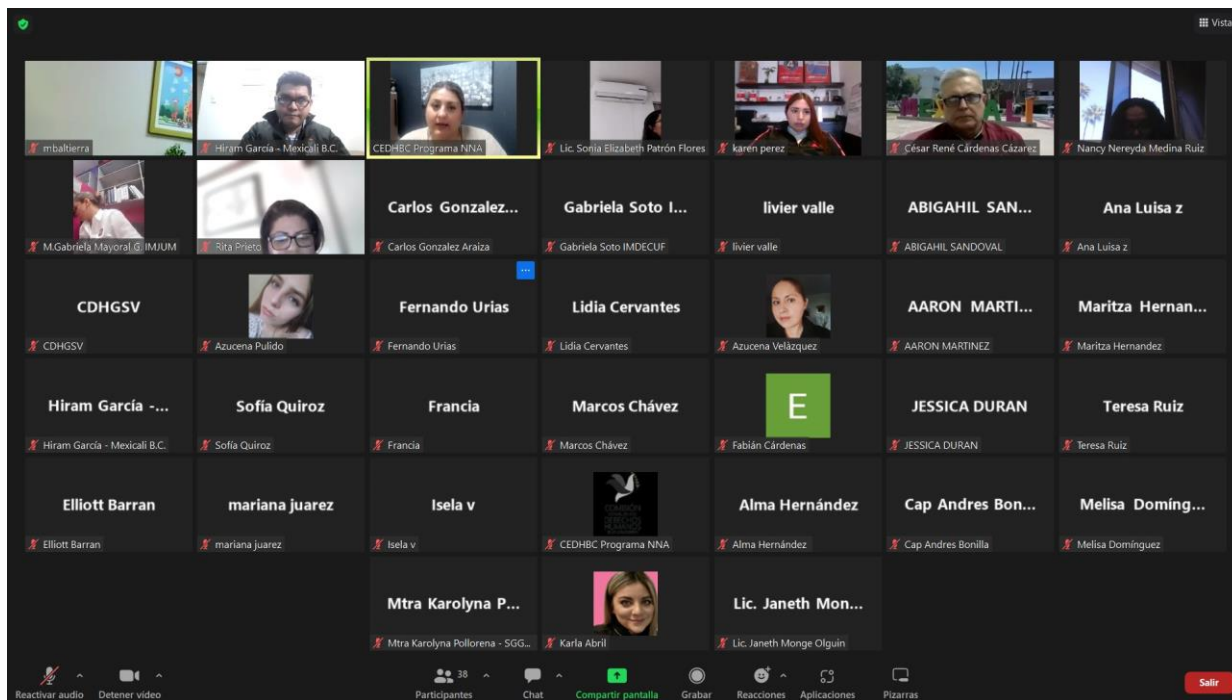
Vista

mbaltierra
Hiram García - Mexicali B.C.
CEDHBC Programa NNA
Lic. Sonia Elizabeth Patrón Flores
karen perez
César René Cárdenas Cázarez
Nancy Nereyda Medina Ruiz

M.Gabriela Mayoral G. IMJUM
Rita Prieto
Carlos Gonzalez...
Carlos Gonzalez Araiza
Gabriela Soto I...
Gabriela Soto IMDECUF
livier valle
livier valle
ABIGAHIL SAN...
ABIGAHIL SANDOVAL
Ana Luisa z
Ana Luisa z

CDHGSV
CDHGSV
Azucena Pulido
Fernando Urias
Fernando Urias
Lidia Cervantes
Lidia Cervantes
Azucena Velázquez
AARON MARTI...
AARON MARTINEZ
Maritza Hernan...
Maritza Hernandez

Hiram García -...
Hiram García - Mexicali B.C.
Sofía Quiroz
Sofía Quiroz
Francia
Francia
Marcos Chávez
Marcos Chávez
E
Fabián Cárdenas
JESSICA DURAN
JESSICA DURAN
Teresa Ruiz
Teresa Ruiz

Elliott Barran
Elliott Barran
mariana juarez
mariana juarez
Isela v
Isela v
CEDHBC Programa NNA
Alma Hernández
Alma Hernández
Cap Andres Bon...
Cap Andres Bonilla
Melisa Domíng...
Melisa Domínguez

Mtra Karolyna P...
Mtra Karolyna Pollorena - SGG...
Karla Abril
Lic. Janeth Mon...
Lic. Janeth Monge Olguin

Reactivar audio
Detener vídeo
38
Participantes
Chat
Compartir pantalla
Grabar
Reacciones
Aplicaciones
Pizarras
Salir